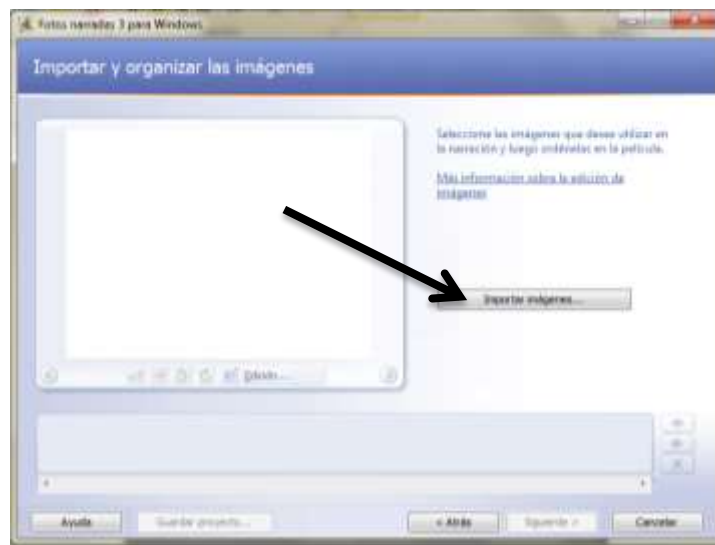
Fotos narradas 3 para Windows

Importar y organizar las imágenes

Seleccione las imágenes que desea utilizar en la narración y luego ordénelas en la película.

Más información sobre la edición de imágenes

Importar imágenes...

Editar...

Ayuda

Guardar proyecto...

< Atrás

Siguiente >

Cancelar